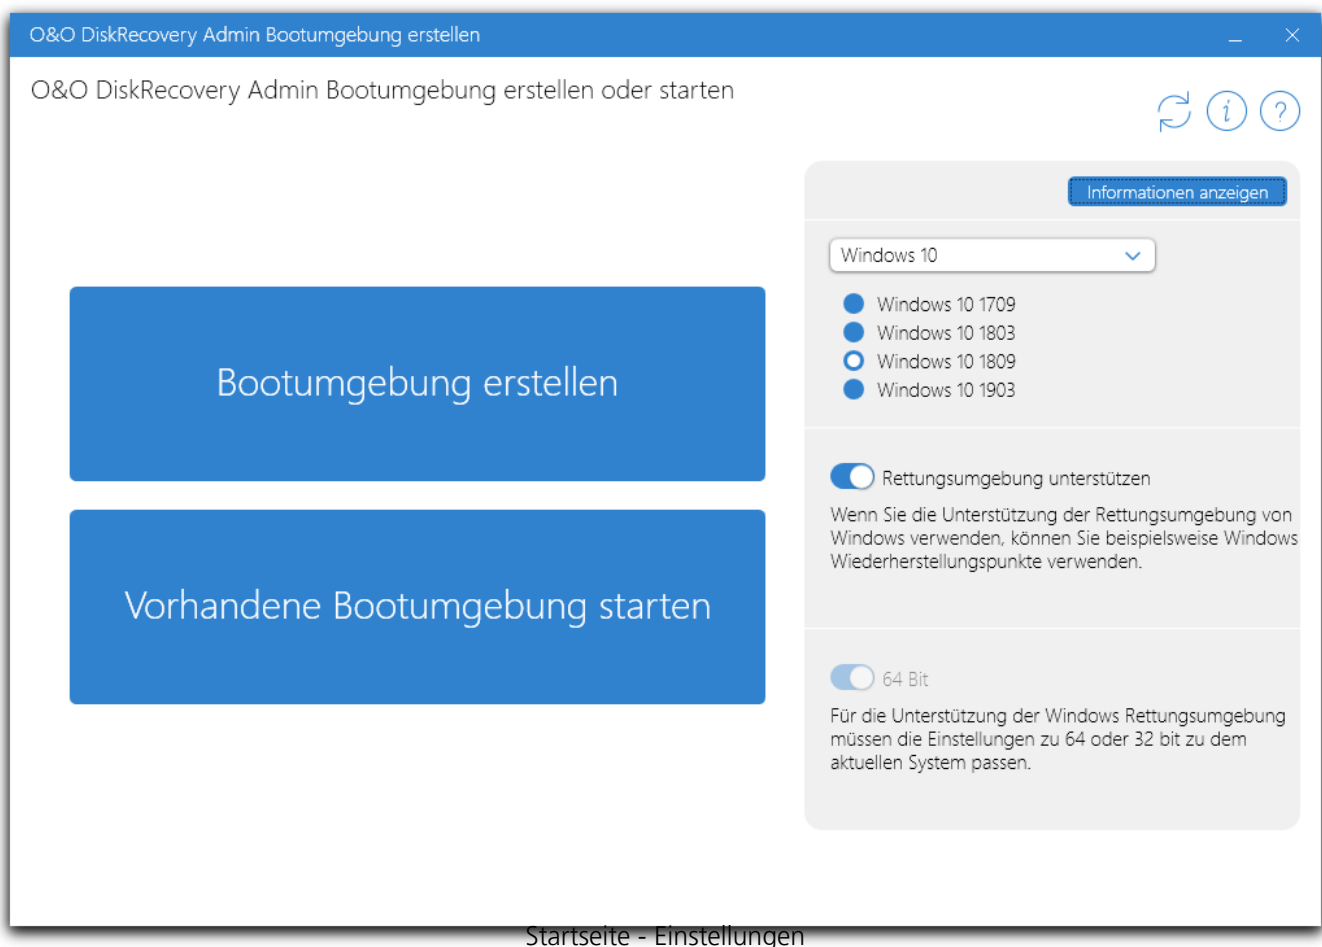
O&O DiskRecovery Admin Bootumgebung erstellen

O&O DiskRecovery Admin Bootumgebung erstellen oder starten

Informationen anzeigen

Windows 10

Windows 10 1709
Windows 10 1803
Windows 10 1809
Windows 10 1903

Bootumgebung erstellen

Vorhandene Bootumgebung starten

Rettungsumgebung unterstützen

Wenn Sie die Unterstützung der Rettungsumgebung von Windows verwenden, können Sie beispielsweise Windows Wiederherstellungspunkte verwenden.

64 Bit

Für die Unterstützung der Windows Rettungsumgebung müssen die Einstellungen zu 64 oder 32 bit zu dem aktuellen System passen.

Startseite - Einstellungen